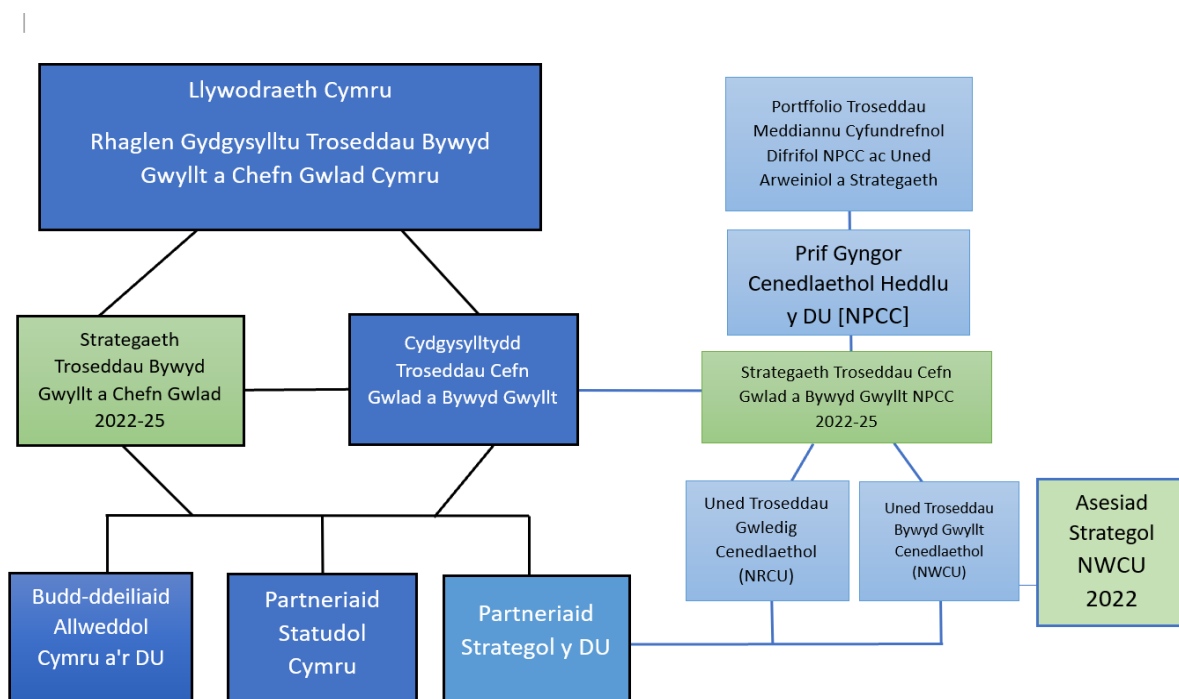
Llywodraeth Cymru

Rhaglen Gydgysylltu Troseddau Bywyd Gwyllt a Chefn Gwlad Cymru

Strategaeth Troseddau Bywyd Gwyllt a Chefn Gwlad 2022-25

Cydgysylltydd Troseddau Cefn Gwlad a Bywyd Gwyllt

Portffolio Troseddau Meddiannu Cyfundrefnol Difrifol NPCC ac Uned Arweiniol a Strategaeth

Prif Gyngor Cenedlaethol Heddlu y DU [NPCC]

Strategaeth Troseddau Cefn Gwlad a Bywyd Gwyllt NPCC 2022-25

Uned Troseddau Gwledig Cenedlaethol (NRCU)

Uned Troseddau Bywyd Gwyllt Cenedlaethol (NWCU)

Asesiad Strategol NWCU 2022

Budd-ddeiliaid Allweddol Cymru a'r DU

Partneriaid Statudol Cymru

Partneriaid Strategol y DU